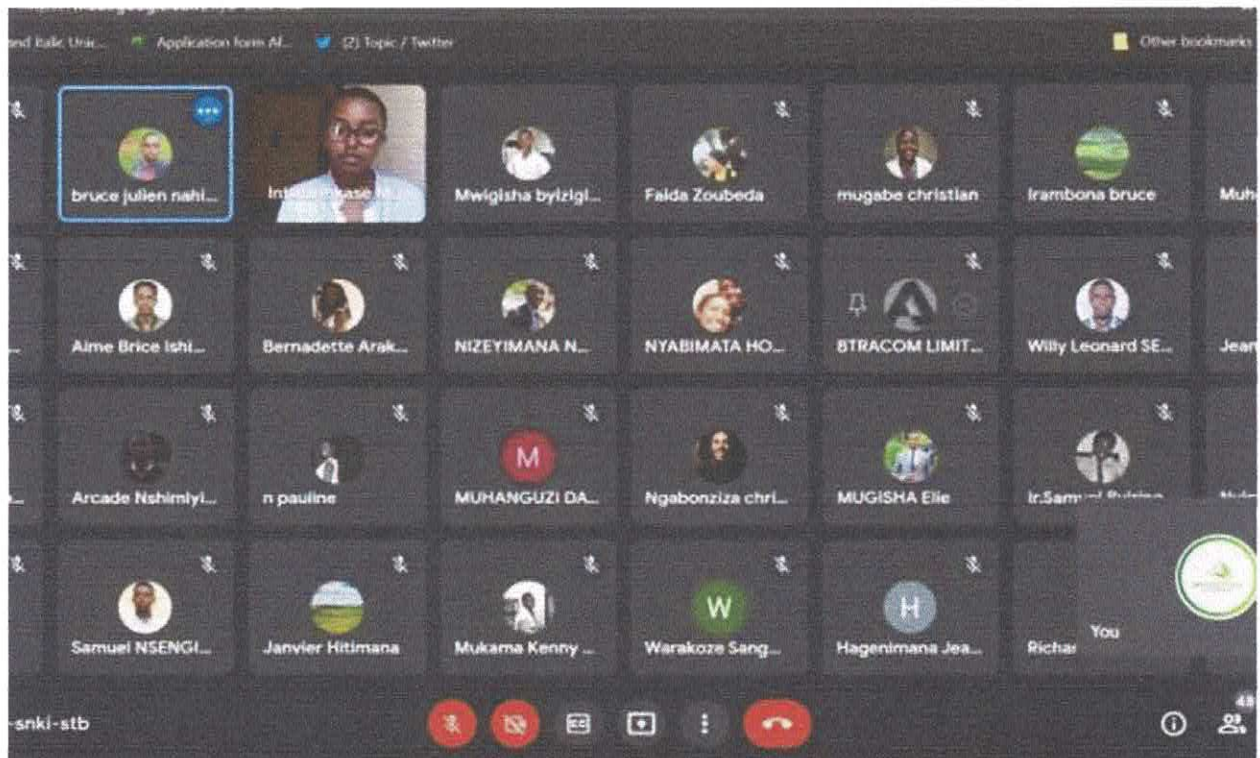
and Italic Unic... Application form Af... (2) Topic / Twitter Other bookmarks

bruce julien nahi...
Intwari mkase M...
Mwigisha byizigi...
Faida Zoubeda
mugabe christian
Irambona bruce
Muh

Aime Brice Ishi...
Bernadette Arak...
NIZEYIMANA N...
NYABIMATA HO...
BTRACOM LIMIT...
Willy Leonard SE...
Jean

Arcade Nshimiyi...
n pauline
M
MUHANGUZI DA...
Ngabonziza chri...
MUGISHA Elie
Ir.Samuel Rubingo...

Samuel NSENGI...
Janvier Hitimana
Mukama Kenny ...
W
Warakoze Sang...
H
Hagenimana Jea...
Richar
You

-snki-stb

48